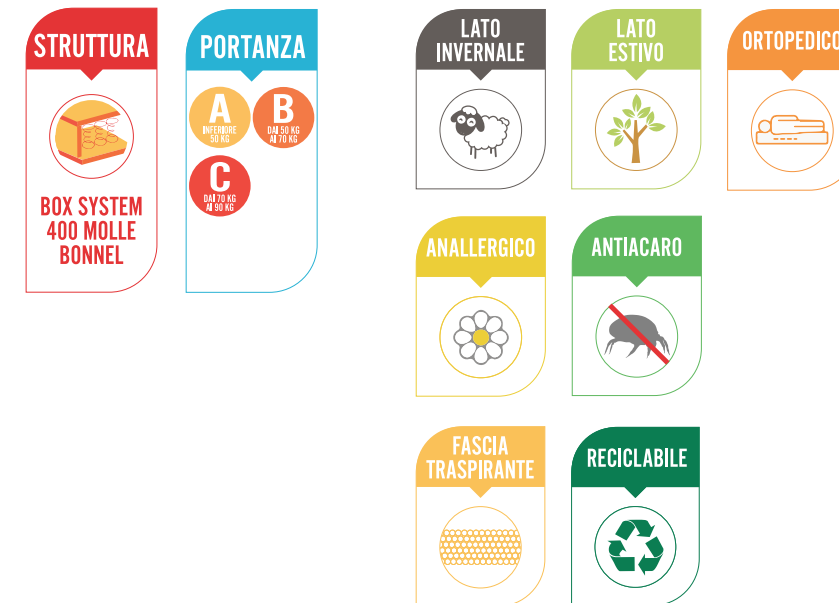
STRUTTURA

BOX SYSTEM 400 MOLLE BONNEL

PORTANZA

A
INFERIORE 50 KG

B
DAI 50 KG AI 70 KG

C
DAI 70 KG AI 90 KG

LATO INVERNALE

LATO ESTIVO

ORTOPEDICO

ANALLERGICO

ANTIACARO

FASCIA TRASPIRANTE

RICICLABILE